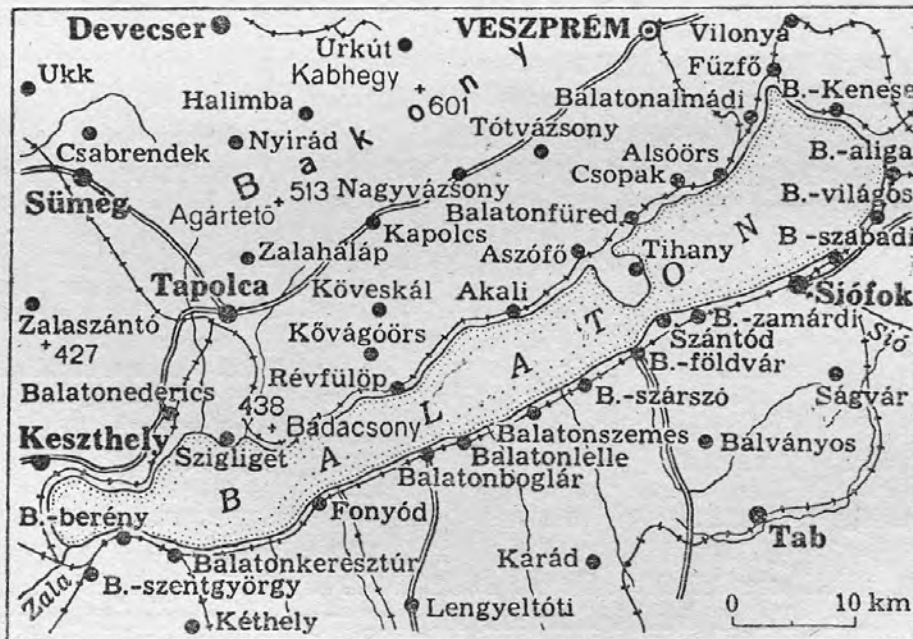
Devecser
Úrkút
VESZPRÉM
Vilonya
Ukk
Kabhegy
Fűzfő
B.-Kenese
Halimba
601
Balatonalmádi
Csabrendek
Nyirád
B A K O N Y
Tótvázsony
Alsóörs
B.-aliga
Csopak
Sümeg
513 Nagyvázsony
B.-világos
Agártető
Balatonfüred
B.-szabadi
Kapolcs
Zalahaláp
Aszófő
Tihany
Tapolca
Köveskál
Akali
Siófok
Zalaszántó
Kővágóörs
B.-zamárdi
427
Szántód
Sió
Révfülöp
B.-földvár
Balatonederics
438
B.-szárszó
Ságvár
Keszthely
Badacsony
Balatonszemes
Bálványos
Szigliget
Balatonlelle
B A L A T O N
Balatonboglár
B.-berény
Fonyód
Tab
Balatonkeresztúr
Zala
Karád
B.-szentgyörgy
Kéthely
Lengyeltóti
0
10 km